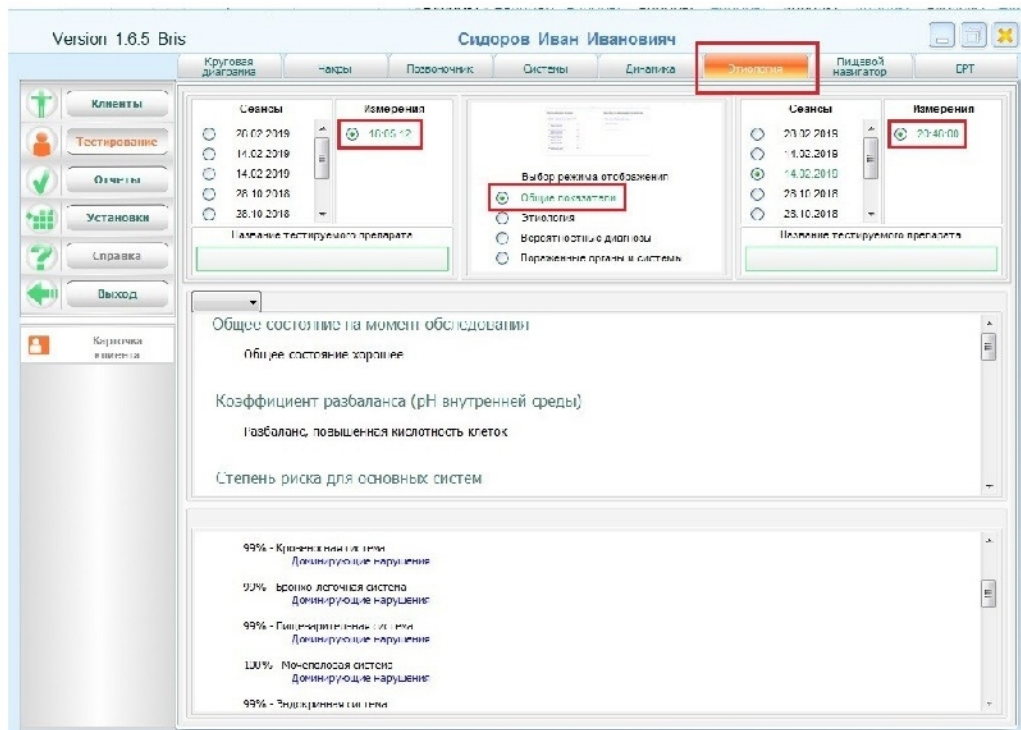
Version 1.6.5 Bris

Сидоров Иван Иванович

Круговая диаграмма | Чакры | Позвоночник | Системы | Динамика | Этиология | Пищевой навигатор | ЕРТ

Клиенты

Тестирование

Отчеты

Установки

Справка

Выход

Карточка клиента

Сеансы
20.02.2019
14.02.2019
14.02.2019
28.10.2018
28.10.2018

Измерения
10:05:12

Название тестируемого препарата

Выбор режима отображения
Общие показатели
Этиология
Вероятностные диагнозы
Пораженные органы и системы

Сеансы
20.02.2019
14.02.2019
14.02.2019
28.10.2018
28.10.2018

Измерения
20:40:00

Название тестируемого препарата

Общее состояние на момент обследования

Общее состояние хорошее

Коэффициент разбаланса (pH внутренней среды)

Разбаланс, повышенная кислотность клеток

Степень риска для основных систем

99% - Кровеносная система
Доминирующие нарушения

99% - Бронхо легочная система
Доминирующие нарушения

99% - Пищеварительная система
Доминирующие нарушения

100% - Мочеполовая система
Доминирующие нарушения

99% - Эндокринная система